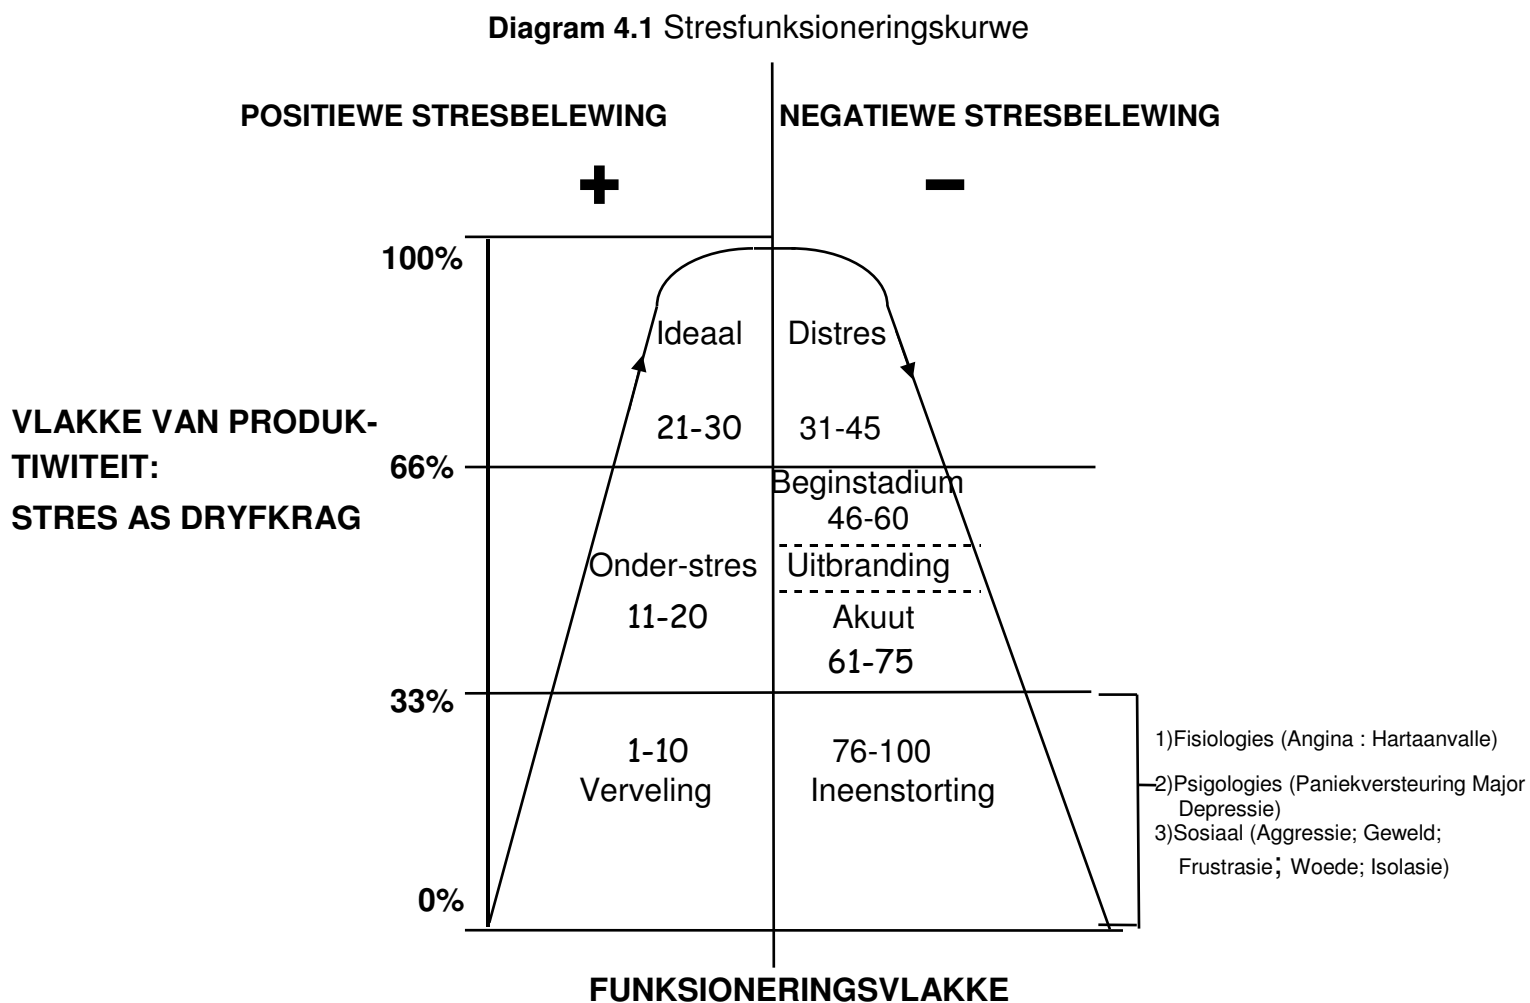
**Diagram 4.1** Stresfunksioneringskurwe

POSITIEWE STRESBELEWING

NEGATIEWE STRESBELEWING

+

−

100%

Ideaal

Distres

VLAKKE VAN PRODUKTIWITEIT:

STRES AS DRYFKRAG

21-30

31-45

66%

Beginstadium

46-60

Onder-stres

Uitbranding

11-20

Akuut

61-75

33%

1-10

Verveling

76-100

Ineenstorting

1)Fisiologies (Angina : Hartaanvalle)

2)Psigologies (Paniekversteuring Major Depressie)

3)Sosiaal (Aggressie; Geweld; Frustrasie; Woede; Isolasie)

0%

FUNKSIONERINGSVLAKKE